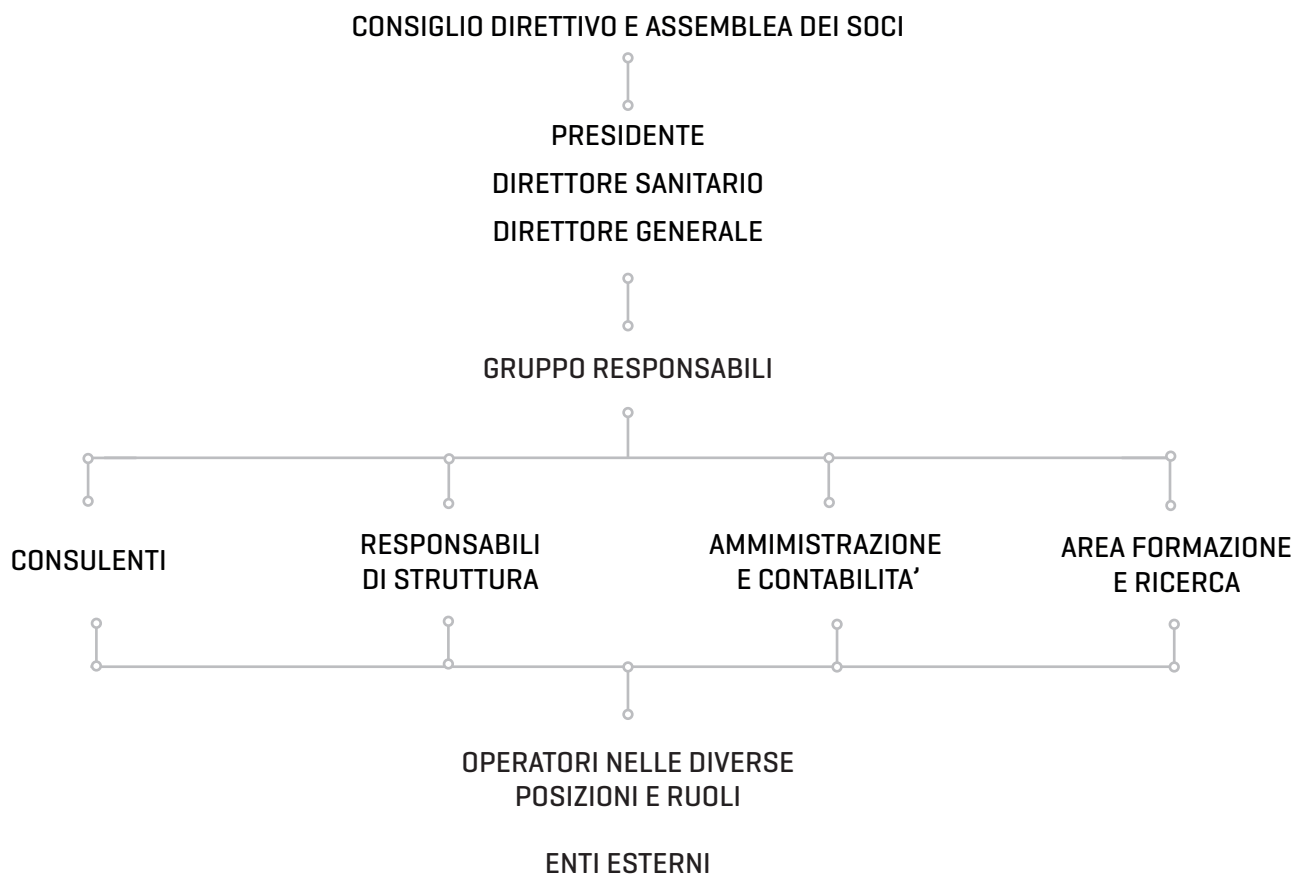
CONSIGLIO DIRETTIVO E ASSEMBLEA DEI SOCI

PRESIDENTE

DIRETTORE SANITARIO

DIRETTORE GENERALE

GRUPPO RESPONSABILI

CONSULENTI

RESPONSABILI DI STRUTTURA

AMMIMISTRAZIONE E CONTABILITA’

AREA FORMAZIONE E RICERCA

OPERATORI NELLE DIVERSE POSIZIONI E RUOLI

ENTI ESTERNI